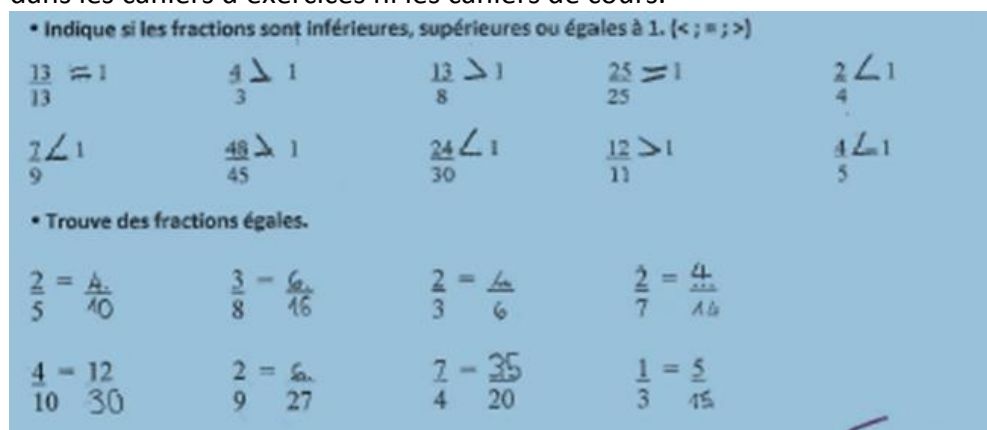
dans les cahiers d'exercices ni les cahiers de cours.

• Indique si les fractions sont inférieures, supérieures ou égales à 1. (< ; = ; >)

$\frac{13}{13} = 1$ $\frac{4}{3} > 1$ $\frac{13}{8} > 1$ $\frac{25}{25} = 1$ $\frac{2}{4} < 1$

$\frac{7}{9} < 1$ $\frac{48}{45} > 1$ $\frac{24}{30} < 1$ $\frac{12}{11} > 1$ $\frac{4}{5} < 1$

• Trouve des fractions égales.

$\frac{2}{5} = \frac{4}{10}$ $\frac{3}{8} = \frac{6}{16}$ $\frac{2}{3} = \frac{4}{6}$ $\frac{2}{7} = \frac{4}{14}$

$\frac{4}{10} = \frac{12}{30}$ $\frac{2}{9} = \frac{6}{27}$ $\frac{7}{4} = \frac{35}{20}$ $\frac{1}{3} = \frac{5}{15}$